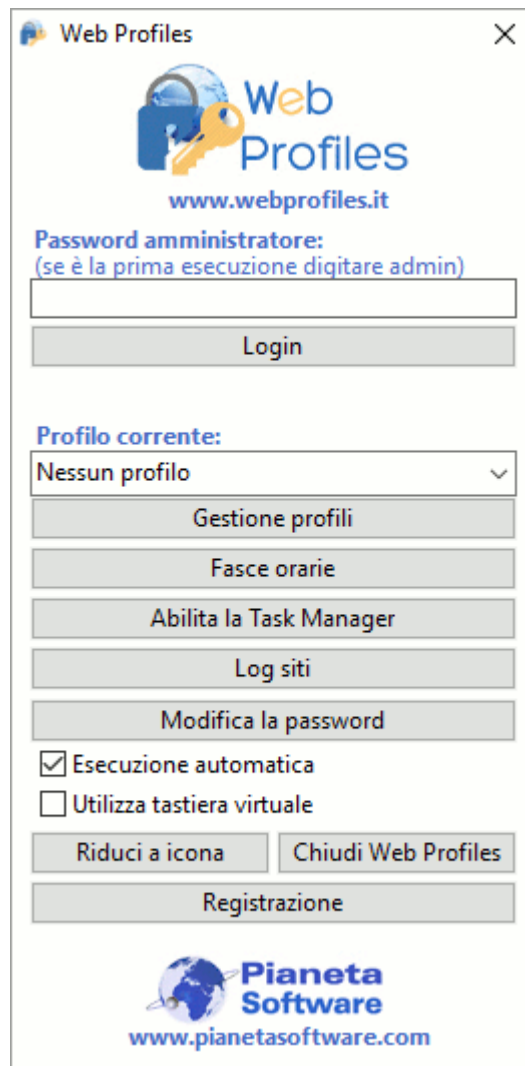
Web Profiles

Web Profiles

www.webprofiles.it

Password amministratore:
(se è la prima esecuzione digitare admin)

Login

Profilo corrente:

Nessun profilo

Gestione profili

Fasce orarie

Abilita la Task Manager

Log siti

Modifica la password

☑ Esecuzione automatica

☐ Utilizza tastiera virtuale

Riduci a icona

Chiudi Web Profiles

Registrazione

Pianeta Software

www.pianetasoftware.com